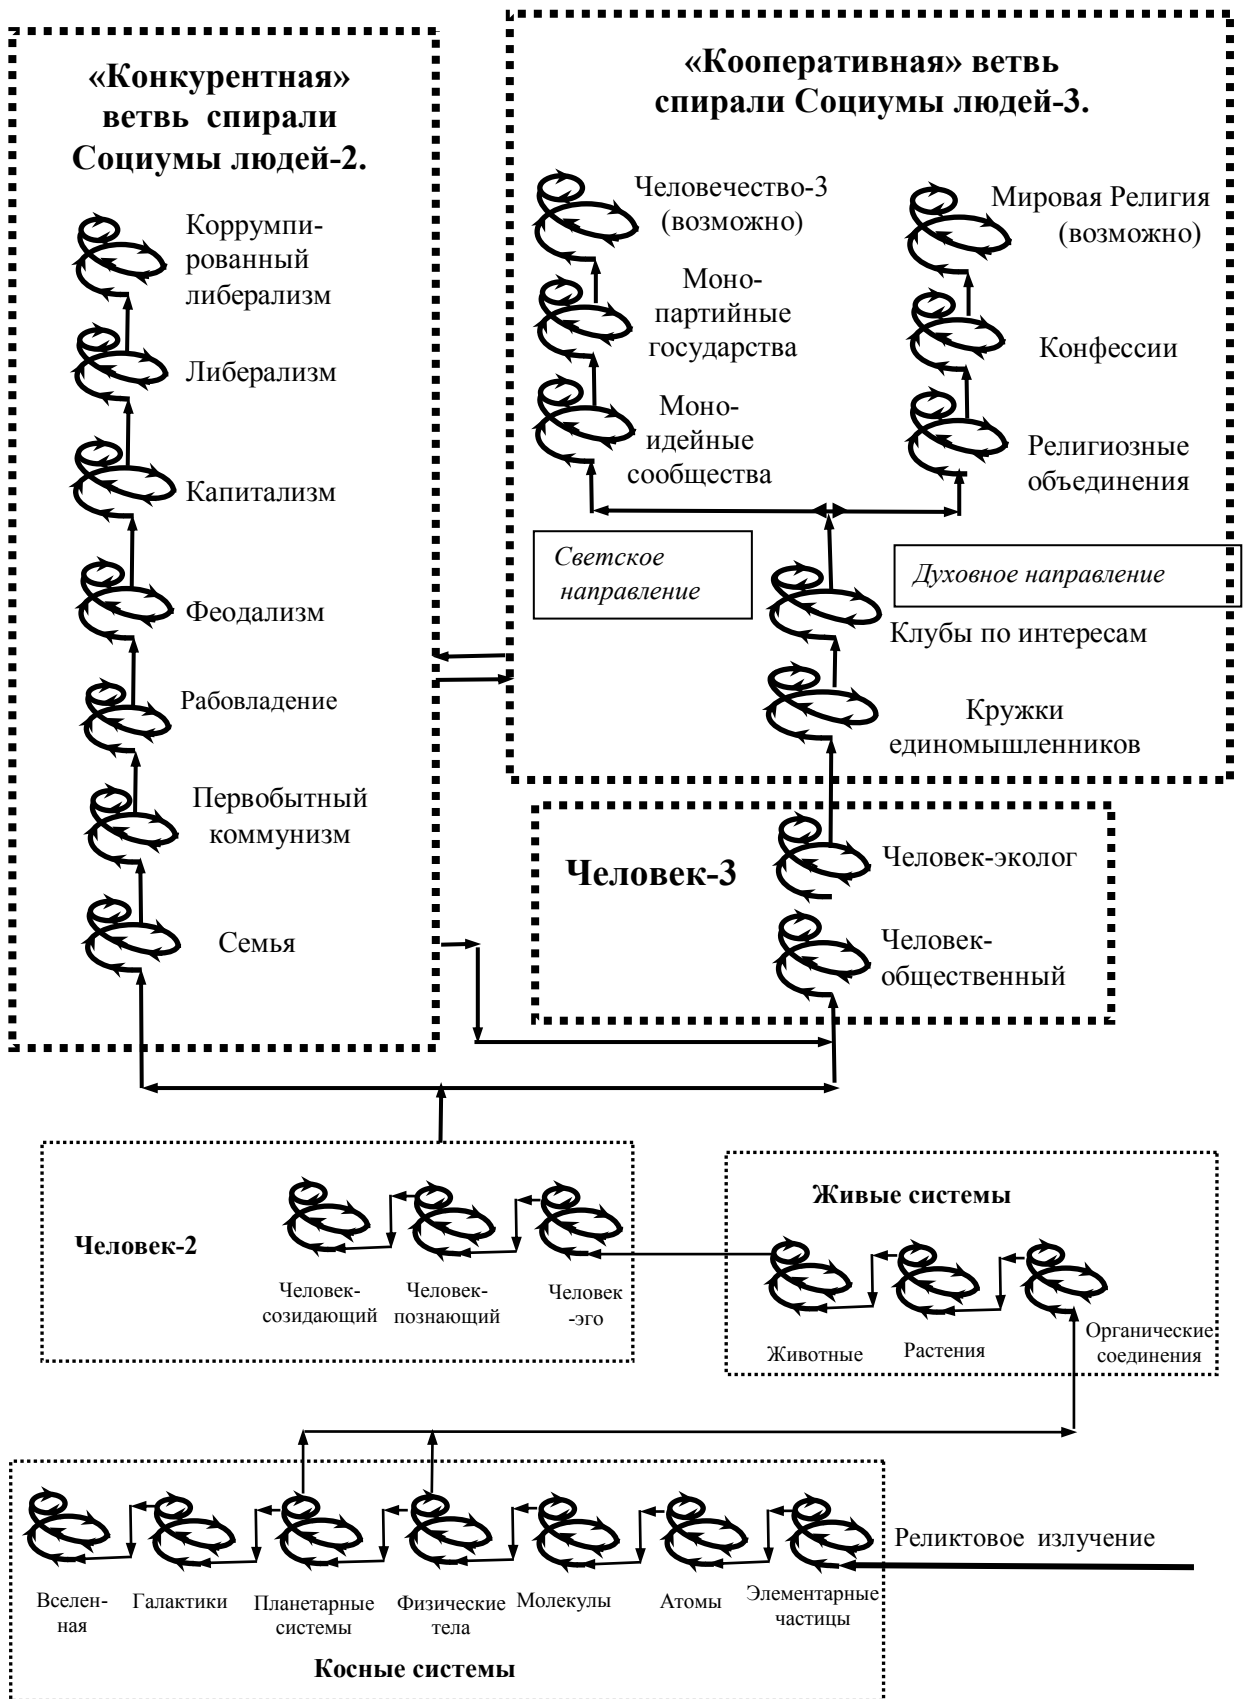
«Конкурентная» ветвь спирали Социумы людей-2.

Коррумпированный либерализм

Либерализм

Капитализм

Феодализм

Рабовладение

Первобытный коммунизм

Семья

«Кооперативная» ветвь спирали Социумы людей-3.

Человечество-3 (возможно)

Монопартийные государства

Моноидейные сообщества

Мировая Религия (возможно)

Конфессии

Религиозные объединения

Светское направление

Духовное направление

Клубы по интересам

Кружки единомышленников

Человек-3

Человек-эколог

Человек-общественный

Человек-2

Человек-созидающий

Человек-познающий

Человек -эго

Живые системы

Животные

Растения

Органические соединения

Вселенная

Галактики

Планетарные системы

Физические тела

Молекулы

Атомы

Элементарные частицы

Реликтовое излучение

Косные системы